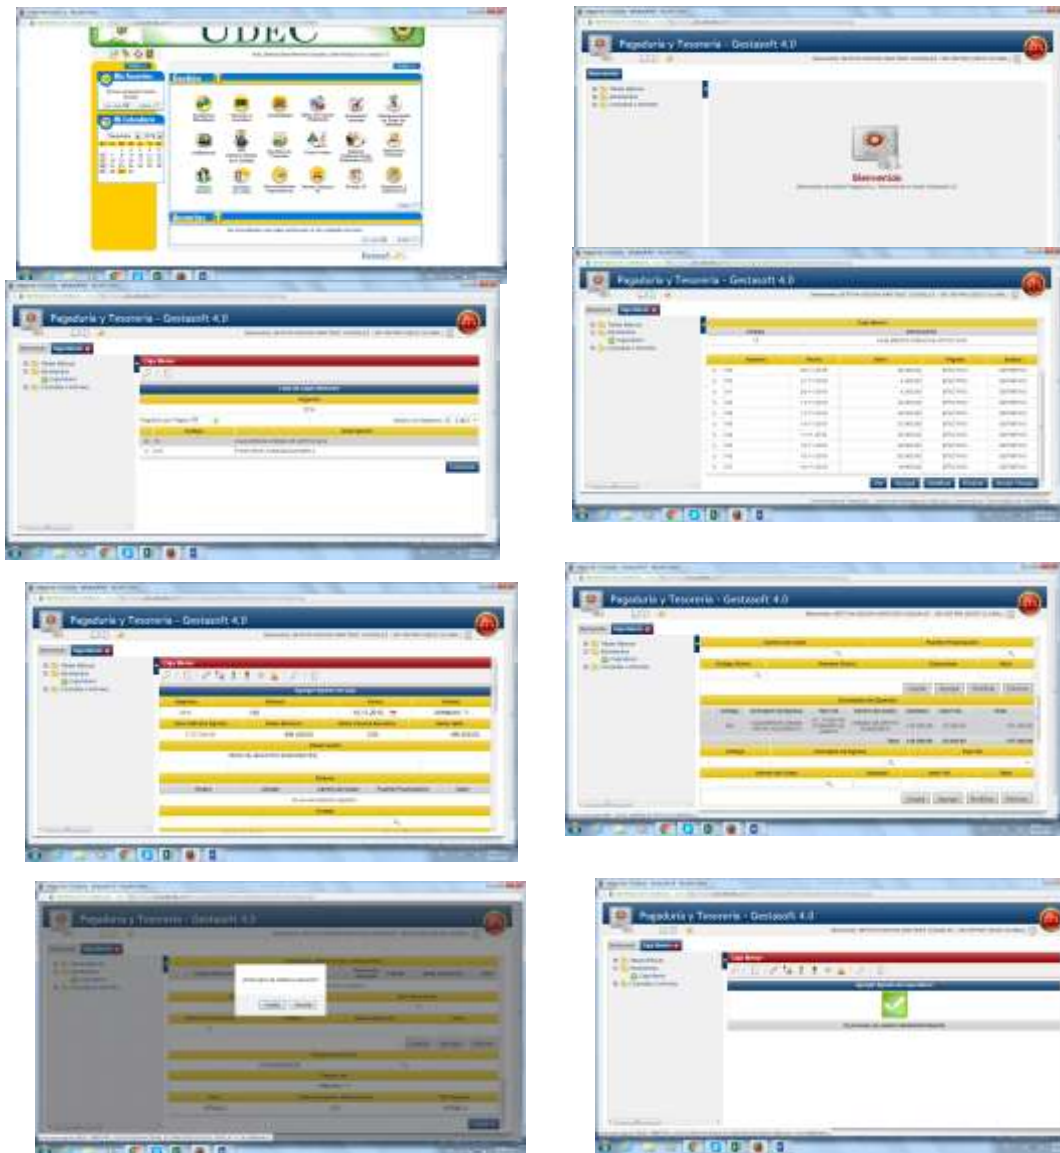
UDEC

Mis Favoritos

Mi Calendario

Gestión

Novedades

Pagaduría y Tesorería - Gestasoft 4.0

Bienvenida

Pagaduría y Tesorería - Gestasoft 4.0

Caja Menor

Pagaduría y Tesorería - Gestasoft 4.0

Caja Menor

Pagaduría y Tesorería - Gestasoft 4.0

Caja Menor

Pagaduría y Tesorería - Gestasoft 4.0

Pagaduría y Tesorería - Gestasoft 4.0

Pagaduría y Tesorería - Gestasoft 4.0

Caja Menor

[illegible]